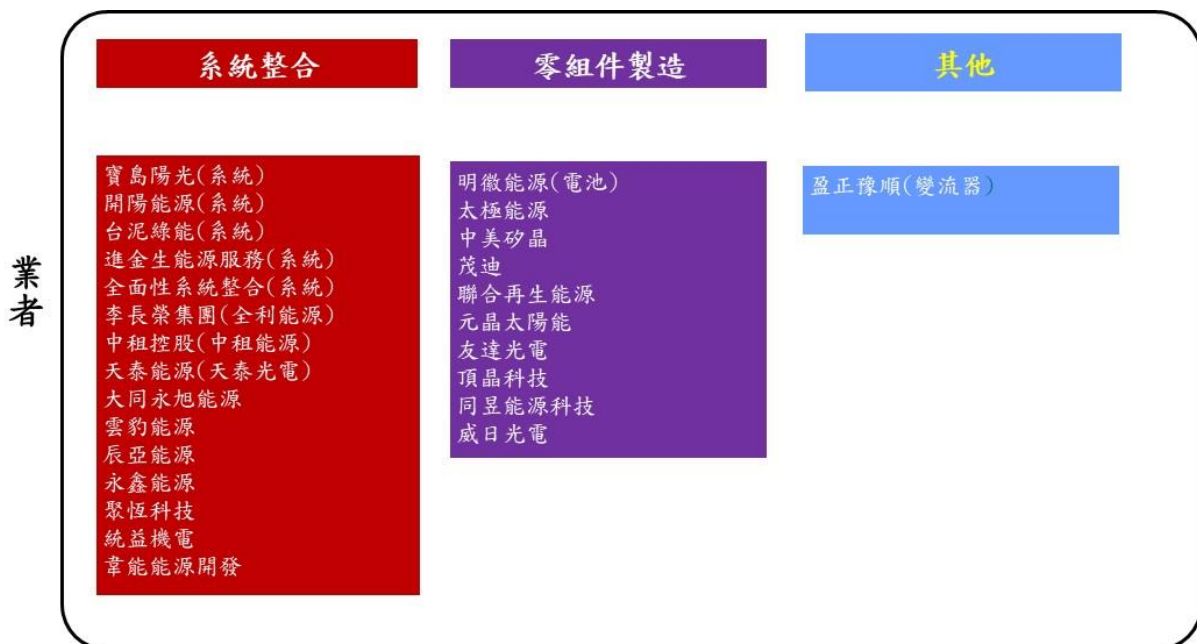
業者

系統整合

寶島陽光(系統)
開陽能源(系統)
台泥綠能(系統)
進金生能源服務(系統)
全面性系統整合(系統)
李長榮集團(全利能源)
中租控股(中租能源)
天泰能源(天泰光電)
大同永旭能源
雲豹能源
辰亞能源
永鑫能源
聚恆科技
統益機電
韋能能源開發

零組件製造

明徽能源(電池)
太極能源
中美矽晶
茂迪
聯合再生能源
元晶太陽能
友達光電
頂晶科技
同昱能源科技
威日光電

其他

盈正豫順(變流器)